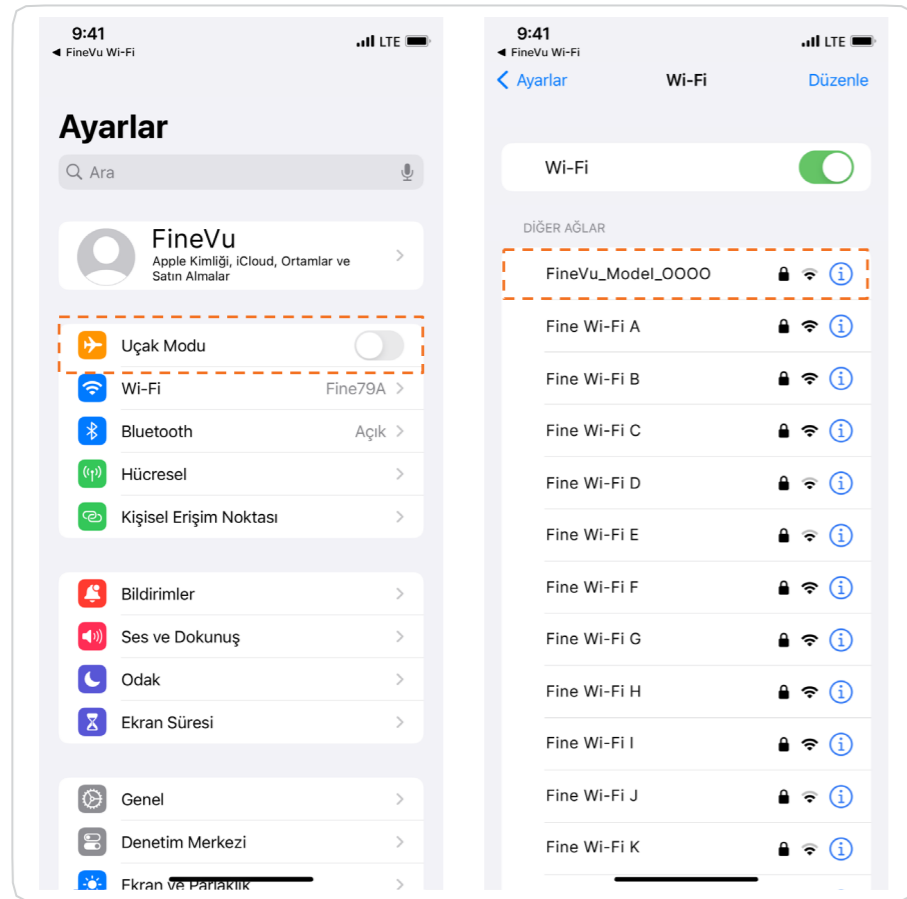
9:41
◀ FineVu Wi-Fi
LTE

Ayarlar

Ara

FineVu
Apple Kimliği, iCloud, Ortamlar ve Satın Almalar

Uçak Modu
Wi-Fi Fine79A
Bluetooth Açık
Hücresel
Kişisel Erişim Noktası

Bildirimler
Ses ve Dokunuş
Odak
Ekran Süresi

Genel
Denetim Merkezi
Ekran ve Parlaklık

9:41
◀ FineVu Wi-Fi
LTE

Ayarlar Wi-Fi Düzenle

Wi-Fi

DİĞER AĞLAR

FineVu_Model_OOOO
Fine Wi-Fi A
Fine Wi-Fi B
Fine Wi-Fi C
Fine Wi-Fi D
Fine Wi-Fi E
Fine Wi-Fi F
Fine Wi-Fi G
Fine Wi-Fi H
Fine Wi-Fi I
Fine Wi-Fi J
Fine Wi-Fi K